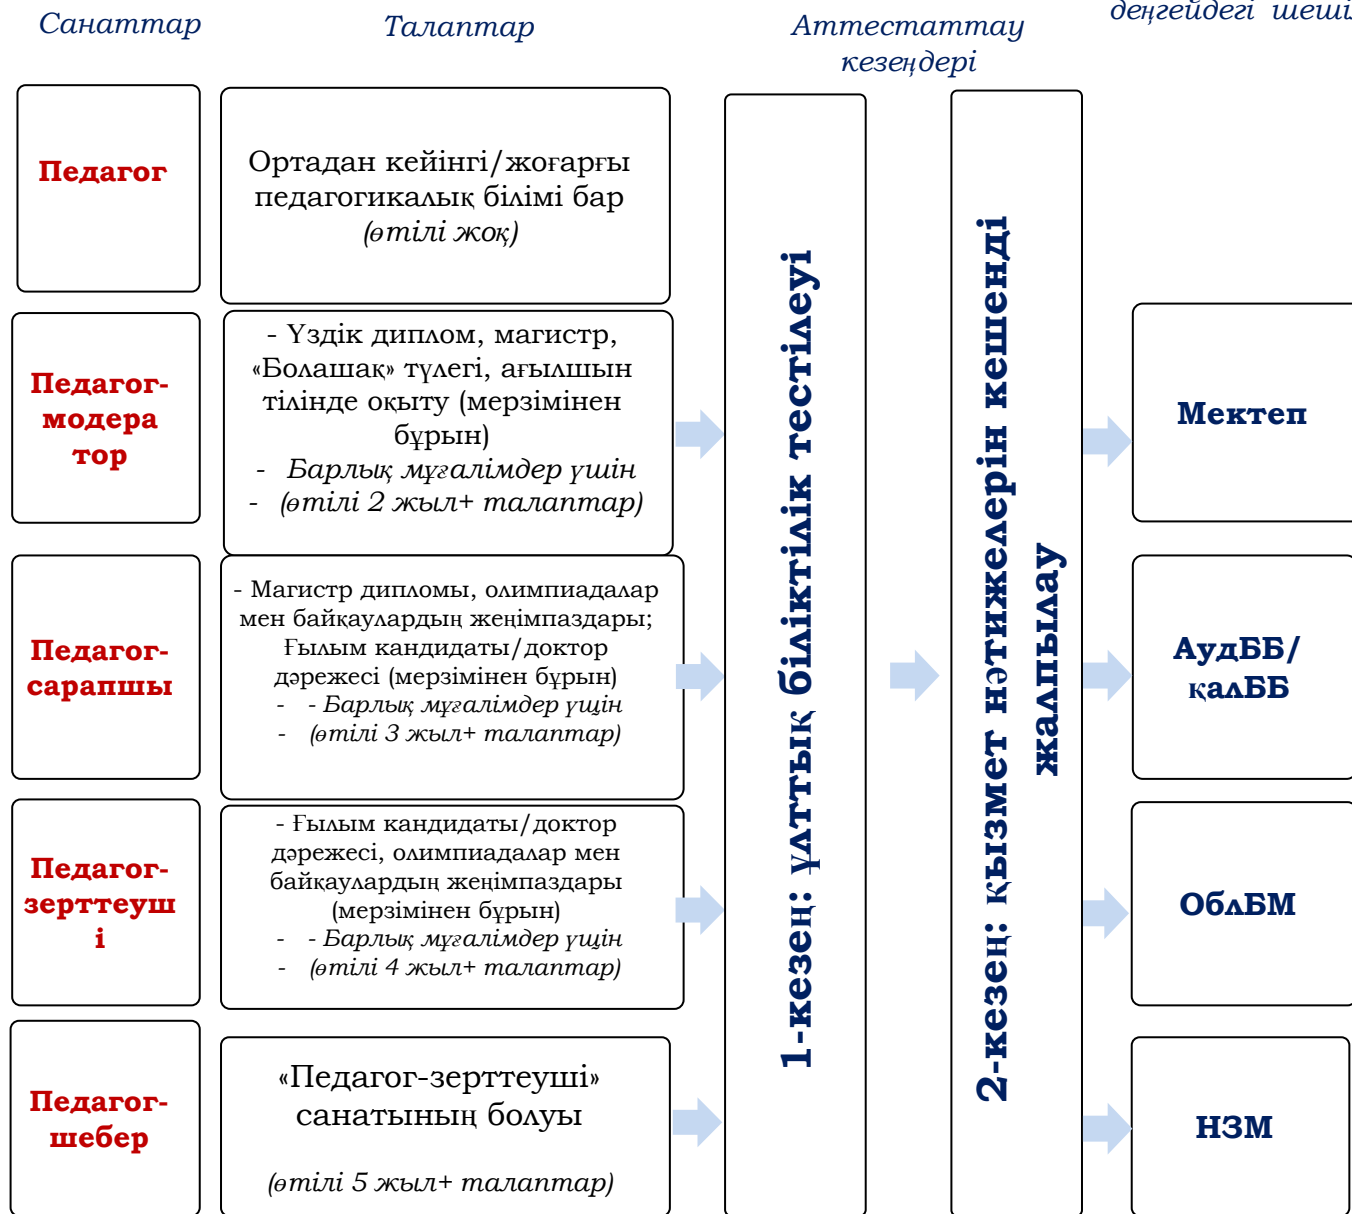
Санаттар

Талаптар

Аттестаттау кезеңдері

деңгейдегі шеші

Педагог

Ортадан кейінгі/жоғарғы педагогикалық білімі бар (өтілі жоқ)

Педагог-модератор

- Үздік диплом, магистр, «Болашақ» түлегі, ағылшын тілінде оқыту (мерзімінен бұрын)
- Барлық мұғалімдер үшін
- (өтілі 2 жыл+ талаптар)

Педагог-сарапшы

- Магистр дипломы, олимпиадалар мен байқаулардың жеңімпаздары; Ғылым кандидаты/доктор дәрежесі (мерзімінен бұрын)
- - Барлық мұғалімдер үшін
- (өтілі 3 жыл+ талаптар)

Педагог-зерттеуші

- Ғылым кандидаты/доктор дәрежесі, олимпиадалар мен байқаулардың жеңімпаздары (мерзімінен бұрын)
- - Барлық мұғалімдер үшін
- (өтілі 4 жыл+ талаптар)

Педагог-шебер

«Педагог-зерттеуші» санатының болуы

(өтілі 5 жыл+ талаптар)

1-кезең: ұлттық біліктілік тестілеуі

2-кезең: қызмет нәтижелерін кешенді жалпылау

Мектеп

АудББ/ қалББ

ОблБМ

НЗМ